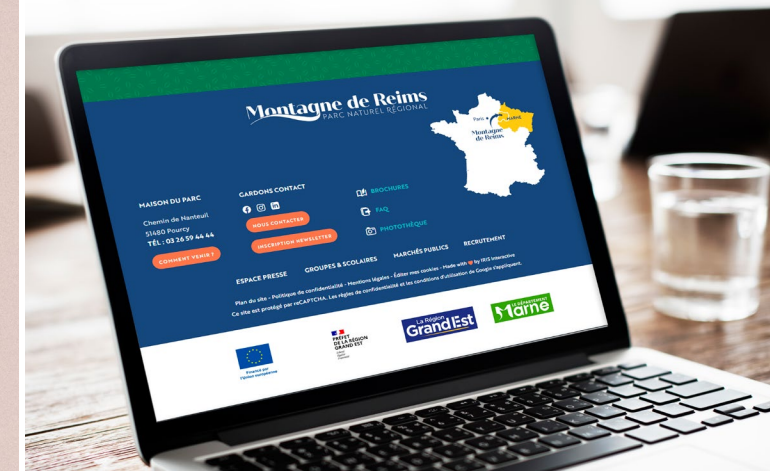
Montagne de Reims
PARC NATUREL RÉGIONAL

Paris
Montagne de Reims

MAISON DU PARC
Chemin de Nanteuil
51480 Pourcy
TÉL : 03 26 59 44 44
COMMENT VENIR ?

GARDONS CONTACT
NOUS CONTACTER
INSCRIPTION NEWSLETTER

BROCHURES
FAQ
PHOTOTHÈQUE

ESPACE PRESSE
GROUPES & SCOLAIRES
MARCHÉS PUBLICS
RECRUTEMENT

Plan du site - Politique de confidentialité - Mentions légales - Éditer mes cookies - Made with ♥ by IRIS Interactive
Ce site est protégé par reCAPTCHA. Les règles de confidentialité et les conditions d'utilisation de Google s'appliquent.

Financé par l'Union européenne
PRÉFET DE LA RÉGION GRAND EST
La Région Grand Est
LE DÉPARTEMENT Marne